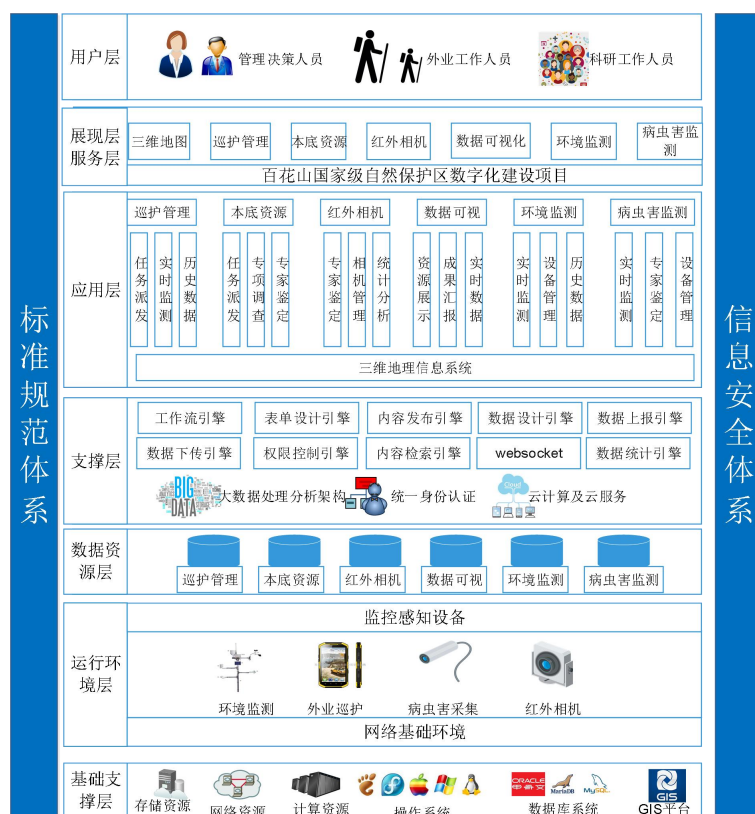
标准规范体系

信息安全体系

用户层
管理决策人员
外业工作人员
科研工作人员

展现层服务层
三维地图
巡护管理
本底资源
红外相机
数据可视化
环境监测
病虫害监测
百花山国家级自然保护区数字化建设项目

应用层
巡护管理
任务派发
实时监测
历史数据
本底资源
任务派发
专项调查
专家鉴定
红外相机
专家鉴定
相机管理
统计分析
数据可视
资源展示
成果汇报
实时数据
环境监测
实时监测
设备管理
历史数据
病虫害监测
实时监测
专家鉴定
设备管理
三维地理信息系统

支撑层
工作流引擎
表单设计引擎
内容发布引擎
数据设计引擎
数据上报引擎
数据下传引擎
权限控制引擎
内容检索引擎
websocket
数据统计引擎
BIG DATA
大数据处理分析架构
统一身份认证
Cloud
云计算及云服务

数据资源层
巡护管理
本底资源
红外相机
数据可视
环境监测
病虫害监测

运行环境层
监控感知设备
环境监测
外业巡护
病虫害采集
红外相机
网络基础环境

基础支撑层
存储资源
网络资源
计算资源
操作系统
ORACLE
MariaDB
MySQL
数据库系统
GIS
GIS平台